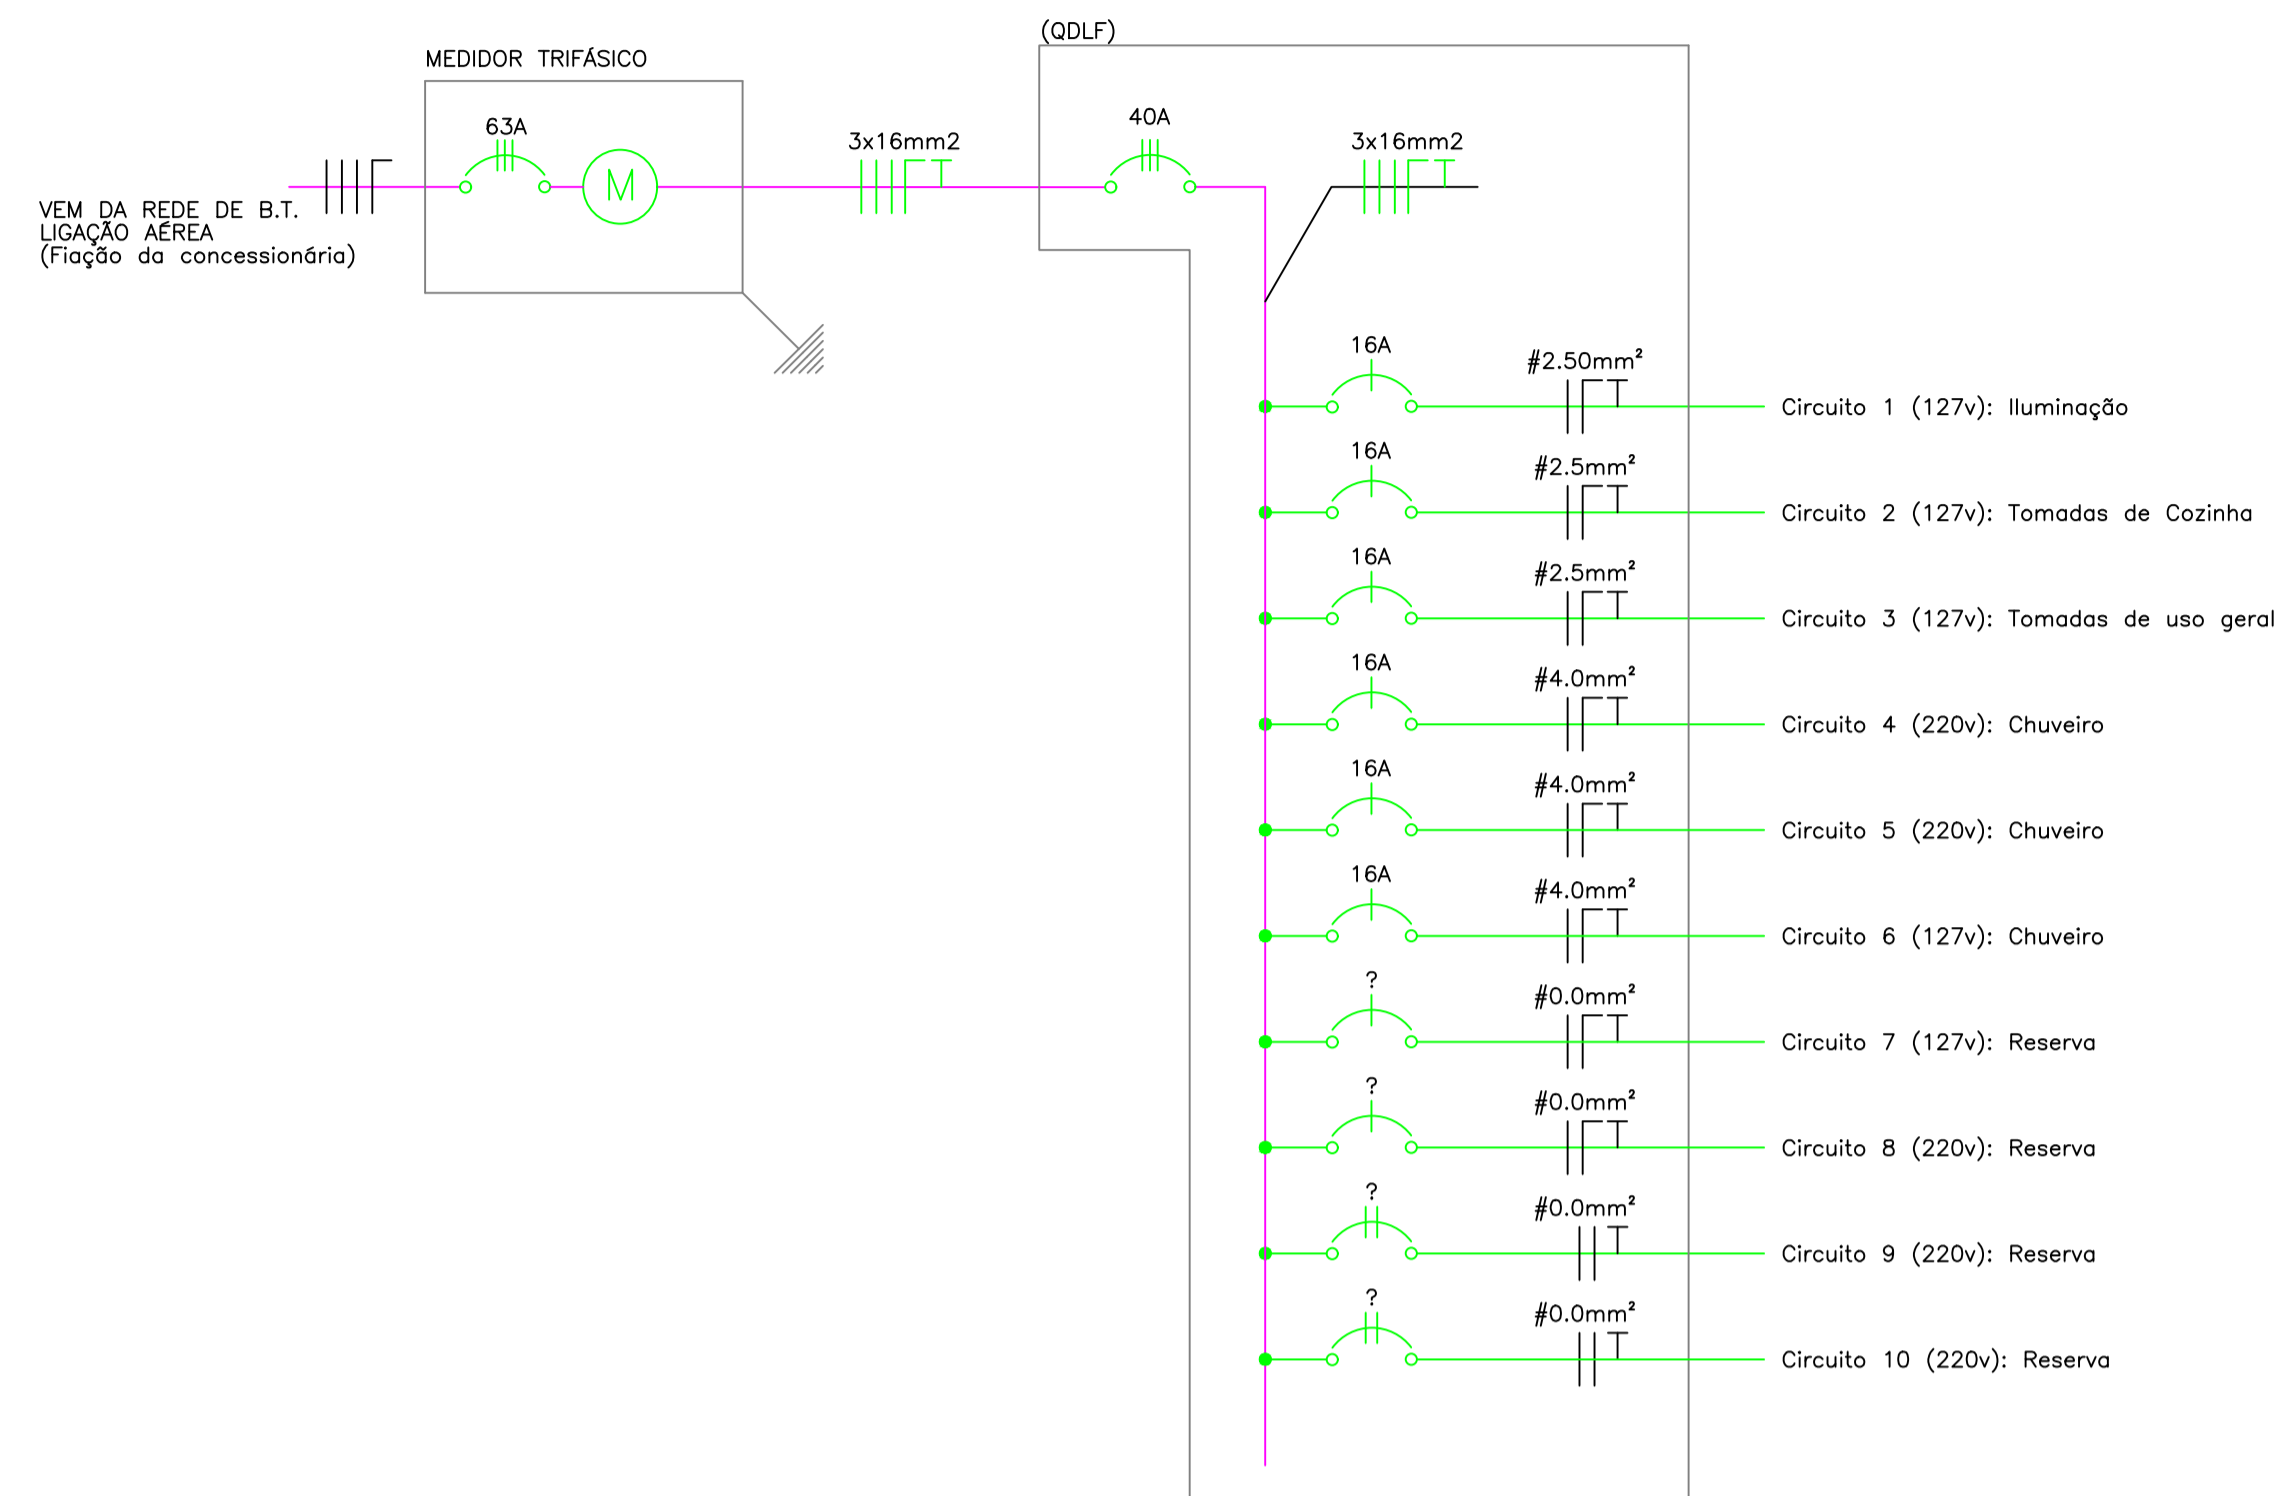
(QDLF)

MEDIDOR TRIFÁSICO

63A

M

3x16mm2

40A

3x16mm2

VEM DA REDE DE B.T.
LIGAÇÃO AÉREA
(Fiação da concessionária)

16A
#2.50mm²
Circuito 1 (127v): Iluminação

16A
#2.5mm²
Circuito 2 (127v): Tomadas de Cozinha

16A
#2.5mm²
Circuito 3 (127v): Tomadas de uso geral

16A
#4.0mm²
Circuito 4 (220v): Chuveiro

16A
#4.0mm²
Circuito 5 (220v): Chuveiro

16A
#4.0mm²
Circuito 6 (127v): Chuveiro

?
#0.0mm²
Circuito 7 (127v): Reserva

?
#0.0mm²
Circuito 8 (220v): Reserva

?
#0.0mm²
Circuito 9 (220v): Reserva

?
#0.0mm²
Circuito 10 (220v): Reserva